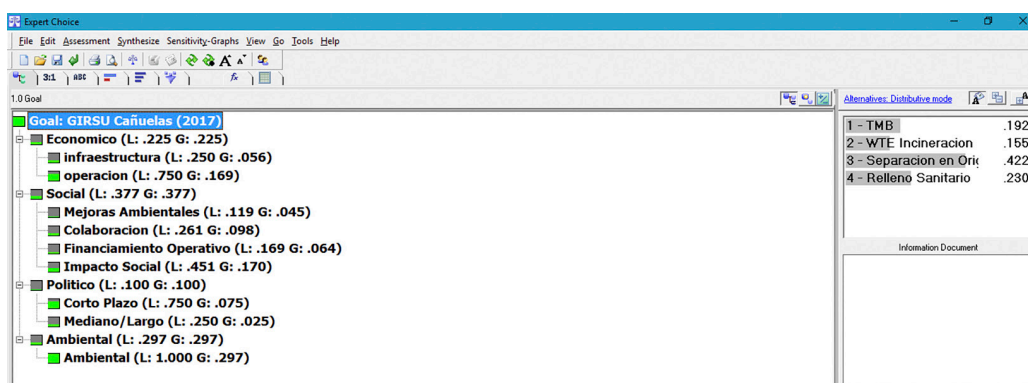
Expert Choice

File Edit Assessment Synthesize Sensitivity-Graphs View Go Tools Help

3:1 ABC

1.0 Goal

Alternatives: Distributive mode

Goal: GIRSU Cañuelas (2017)
Economico (L: .225 G: .225)
infraestructura (L: .250 G: .056)
operacion (L: .750 G: .169)
Social (L: .377 G: .377)
Mejoras Ambientales (L: .119 G: .045)
Colaboracion (L: .261 G: .098)
Financiamiento Operativo (L: .169 G: .064)
Impacto Social (L: .451 G: .170)
Politico (L: .100 G: .100)
Corto Plazo (L: .750 G: .075)
Mediano/Largo (L: .250 G: .025)
Ambiental (L: .297 G: .297)
Ambiental (L: 1.000 G: .297)

| | |
|---|---|
| 1 - TMB | .192 |
| 2 - WTE Incineracion | .155 |
| 3 - Separacion en Orig | .422 |
| 4 - Relleno Sanitario | .230 |

Information Document